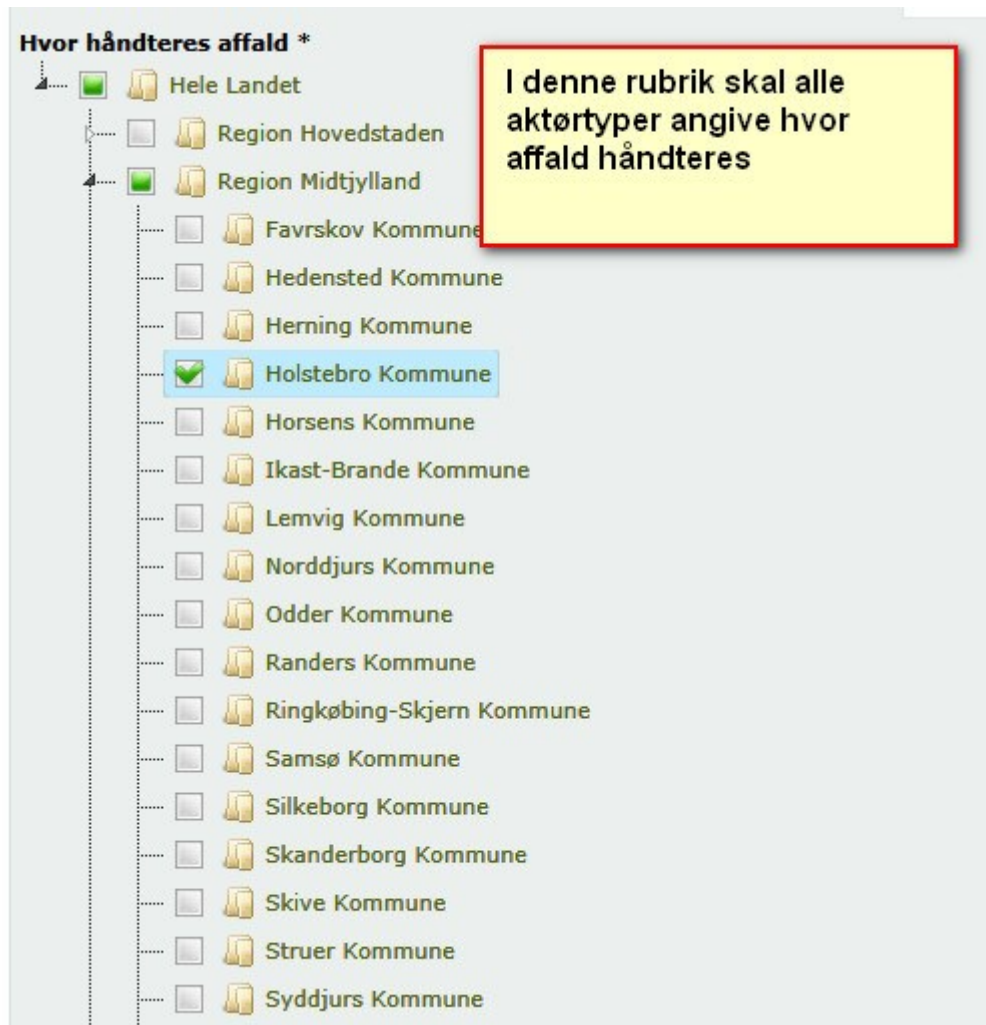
Hvor håndteres affald *

Hele Landet

Region Hovedstaden

Region Midtjylland

Favrskov Kommune

Hedensted Kommune

Herning Kommune

Holstebro Kommune

Horsens Kommune

Ikast-Brande Kommune

Lemvig Kommune

Norddjurs Kommune

Odder Kommune

Randers Kommune

Ringkøbing-Skjern Kommune

Samsø Kommune

Silkeborg Kommune

Skanderborg Kommune

Skive Kommune

Struer Kommune

Syddjurs Kommune

I denne rubrik skal alle aktørtyper angive hvor affald håndteres